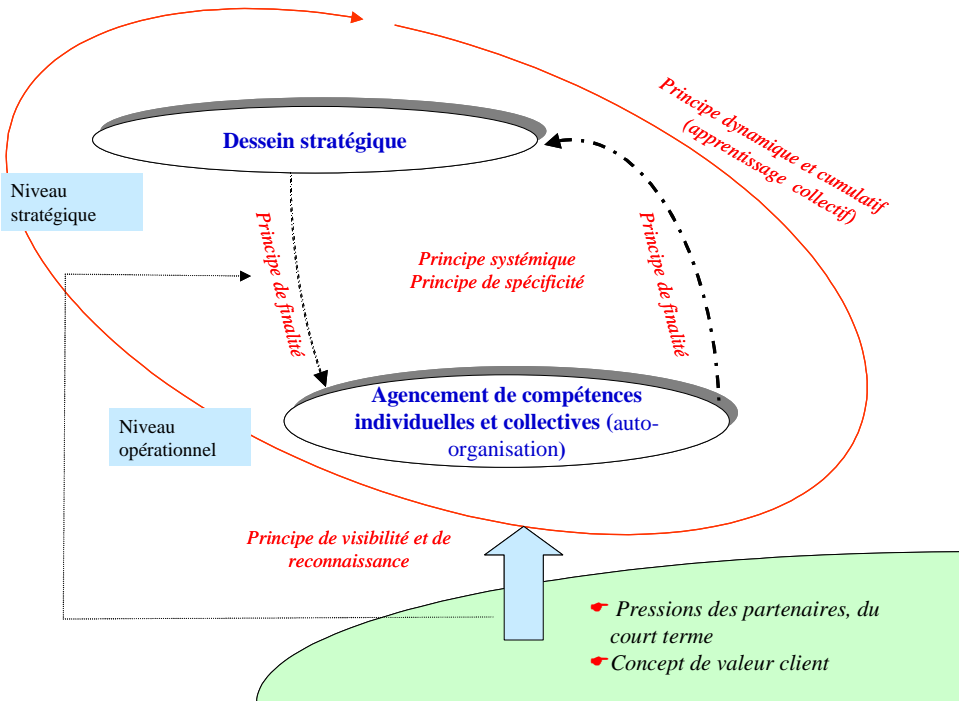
Dessein stratégique

Niveau stratégique

Principe dynamique et cumulatif (apprentissage collectif)

Principe de finalité

Principe systémique
Principe de spécificité

Principe de finalité

Agencement de compétences individuelles et collectives (auto-organisation)

Niveau opérationnel

Principe de visibilité et de reconnaissance

Pressions des partenaires, du court terme
Concept de valeur client